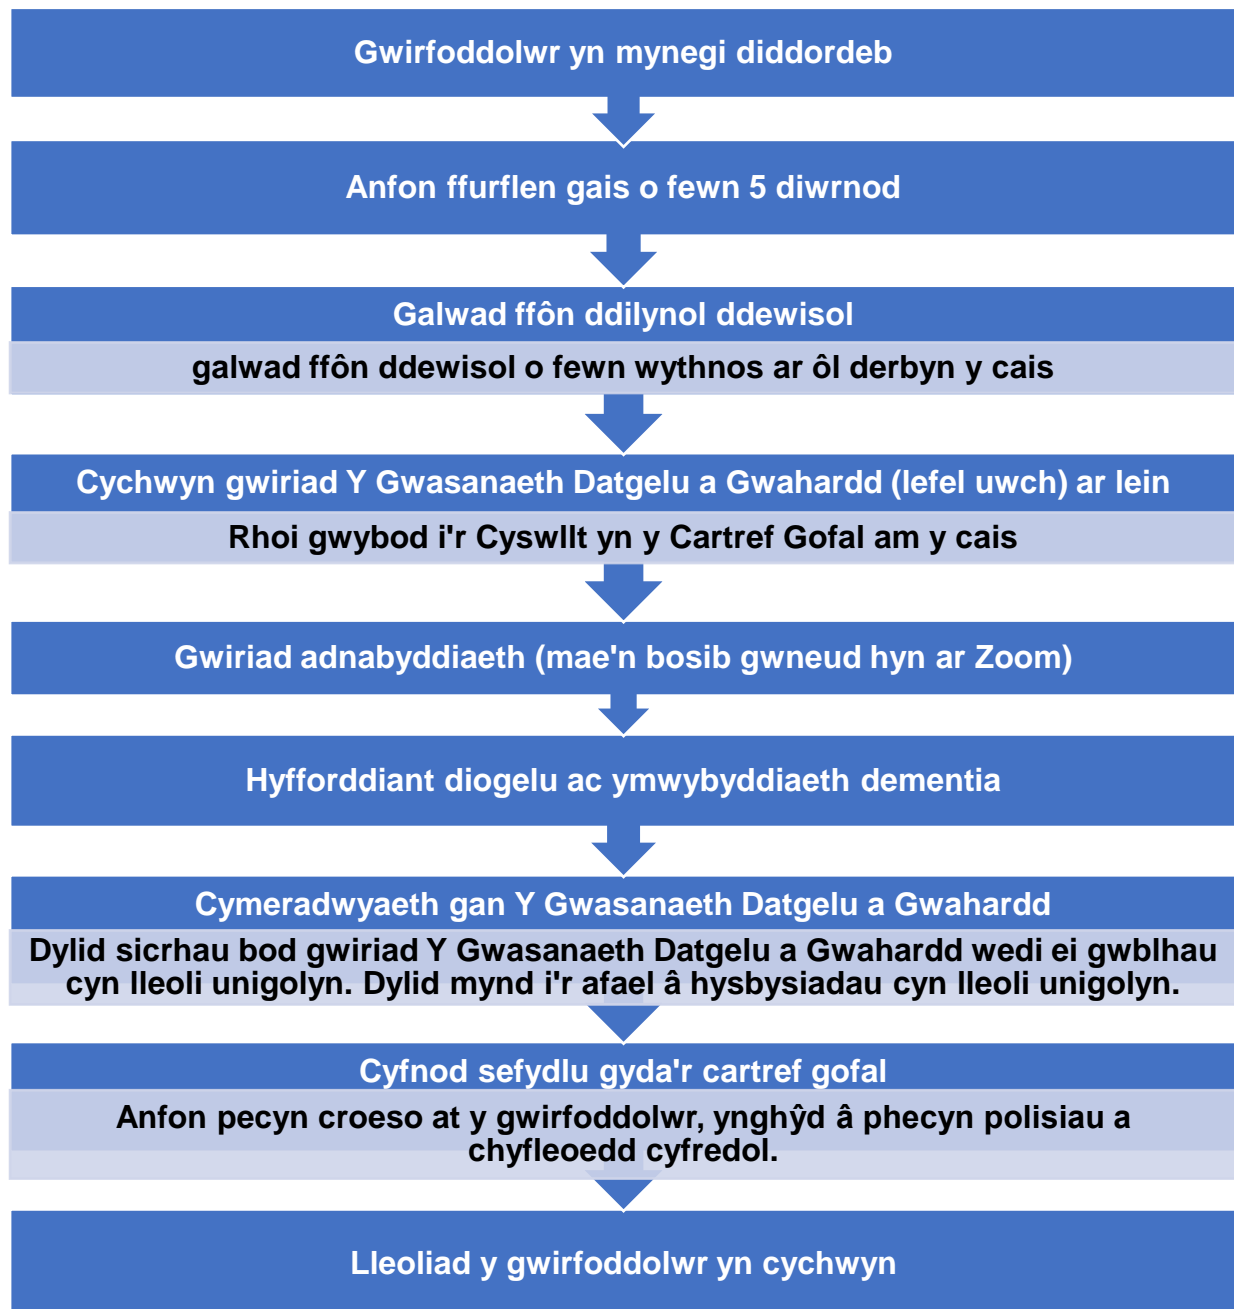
Gwirfoddolwr yn mynegi diddordeb

Anfon ffurflen gais o fewn 5 diwrnod

Galwad ffôn ddilynol ddewisol

galwad ffôn ddewisol o fewn wythnos ar ôl derbyn y cais

Cychwyn gwiriad Y Gwasanaeth Datgelu a Gwahardd (lefel uwch) ar lein

Rhoi gwybod i'r Cyswllt yn y Cartref Gofal am y cais

Gwiriad adnabyddiaeth (mae'n bosib gwneud hyn ar Zoom)

Hyfforddiant diogelu ac ymwybyddiaeth dementia

Cymeradwyaeth gan Y Gwasanaeth Datgelu a Gwahardd

Dylid sicrhau bod gwiriad Y Gwasanaeth Datgelu a Gwahardd wedi ei gwblhau cyn lleoli unigolyn. Dylid mynd i'r afael â hysbysiadau cyn lleoli unigolyn.

Cyfnod sefydlu gyda'r cartref gofal

Anfon pecyn croeso at y gwirfoddolwr, ynghŷd â phecyn polisiau a chyfleoedd cyfredol.

Lleoliad y gwirfoddolwr yn cychwyn